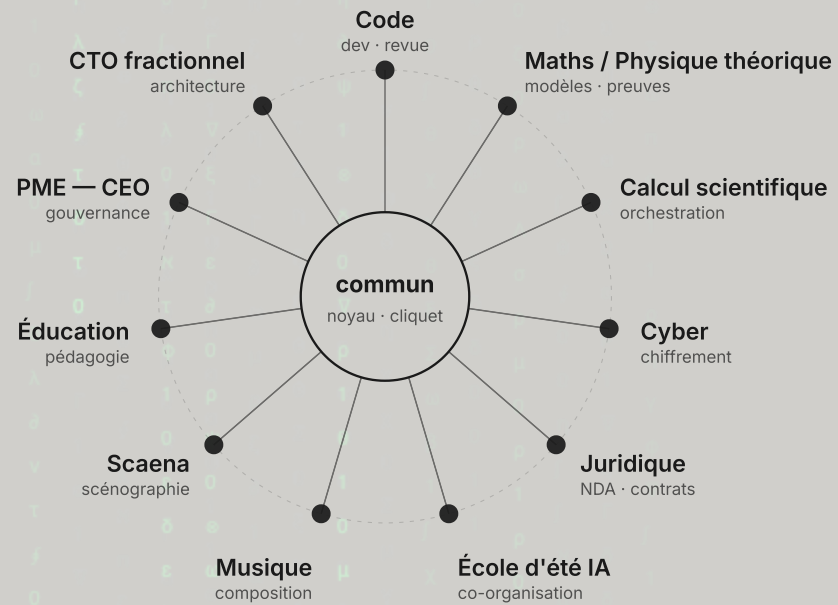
Code
dev · revue

Maths / Physique théorique
modèles · preuves

Calcul scientifique
orchestration

Cyber
chiffrement

Juridique
NDA · contrats

École d'été IA
co-organisation

Musique
composition

Scaena
scénographie

Éducation
pédagogie

PME — CEO
gouvernance

CTO fractionnel
architecture

commun
noyau · cliquet